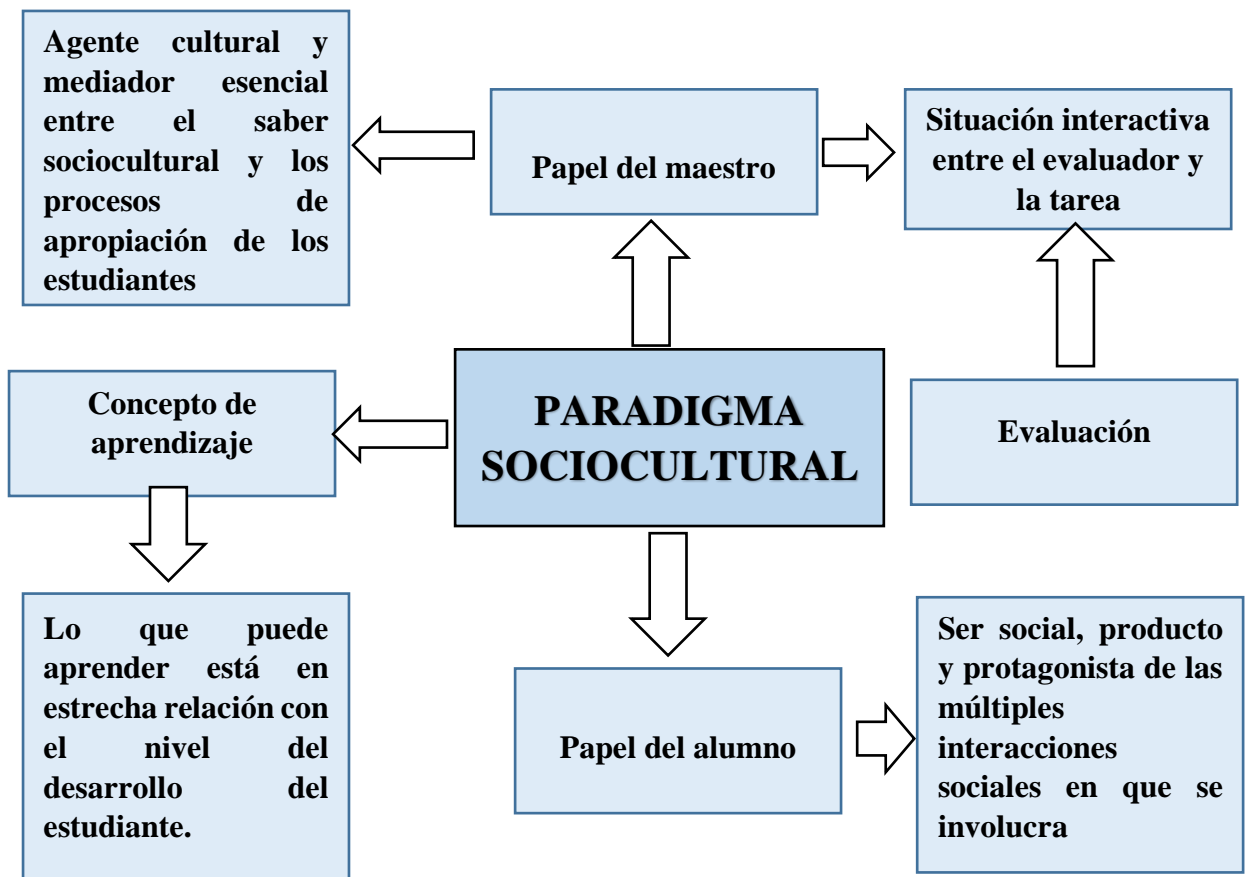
Agente cultural y mediador esencial entre el saber sociocultural y los procesos de apropiación de los estudiantes

Papel del maestro

Situación interactiva entre el evaluador y la tarea

Concepto de aprendizaje

PARADIGMA SOCIOCULTURAL

Evaluación

Lo que puede aprender está en estrecha relación con el nivel del desarrollo del estudiante.

Papel del alumno

Ser social, producto y protagonista de las múltiples interacciones sociales en que se involucra